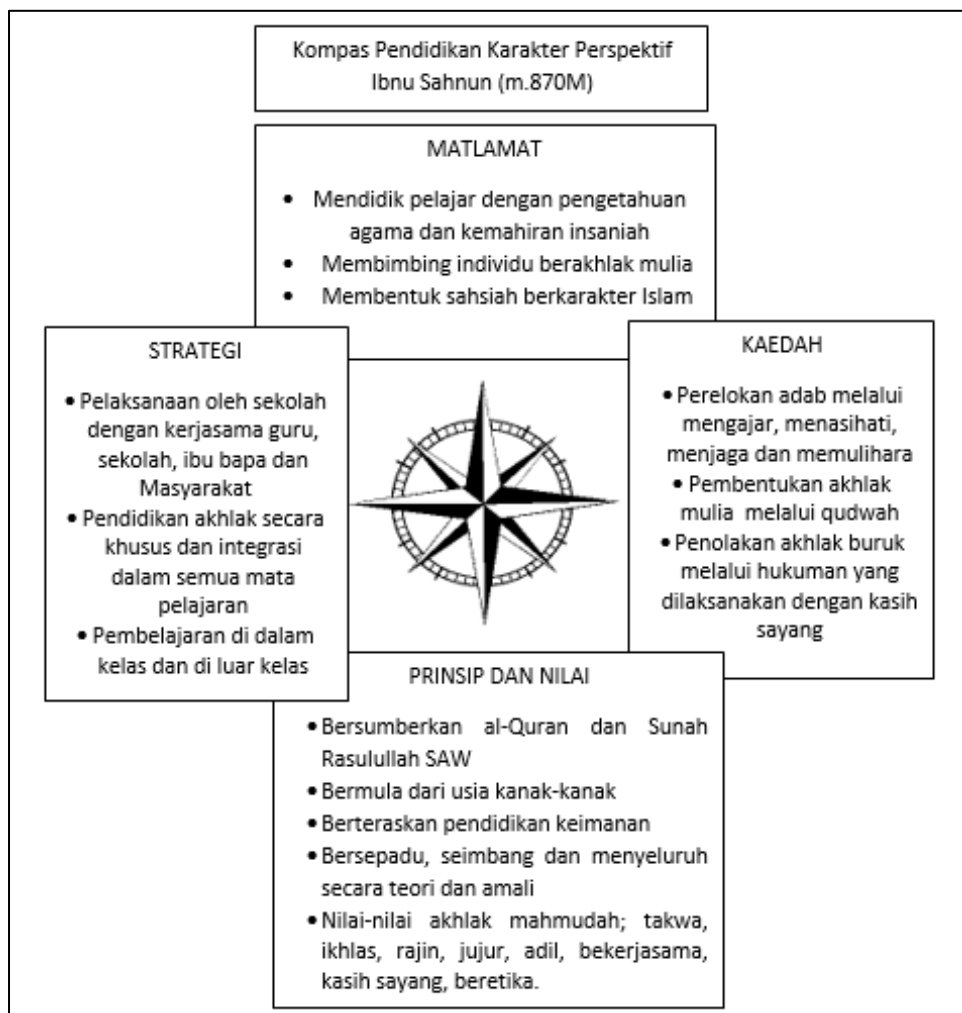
Kompas Pendidikan Karakter Perspektif Ibnu Sahnun (m.870M)

MATLAMAT

• Mendidik pelajar dengan pengetahuan agama dan kemahiran insaniah
• Membimbing individu berakhlak mulia
• Membentuk sahsiah berkarakter Islam

STRATEGI

• Pelaksanaan oleh sekolah dengan kerjasama guru, sekolah, ibu bapa dan Masyarakat
• Pendidikan akhlak secara khusus dan integrasi dalam semua mata pelajaran
• Pembelajaran di dalam kelas dan di luar kelas

KAEDAH

• Perelokan adab melalui mengajar, menasihati, menjaga dan memulihara
• Pembentukan akhlak mulia melalui qudwah
• Penolakan akhlak buruk melalui hukuman yang dilaksanakan dengan kasih sayang

PRINSIP DAN NILAI

• Bersumberkan al-Quran dan Sunah Rasulullah SAW
• Bermula dari usia kanak-kanak
• Berteraskan pendidikan keimanan
• Bersepadu, seimbang dan menyeluruh secara teori dan amali
• Nilai-nilai akhlak mahmudah; takwa, ikhlas, rajin, jujur, adil, bekerjasama, kasih sayang, beretika.